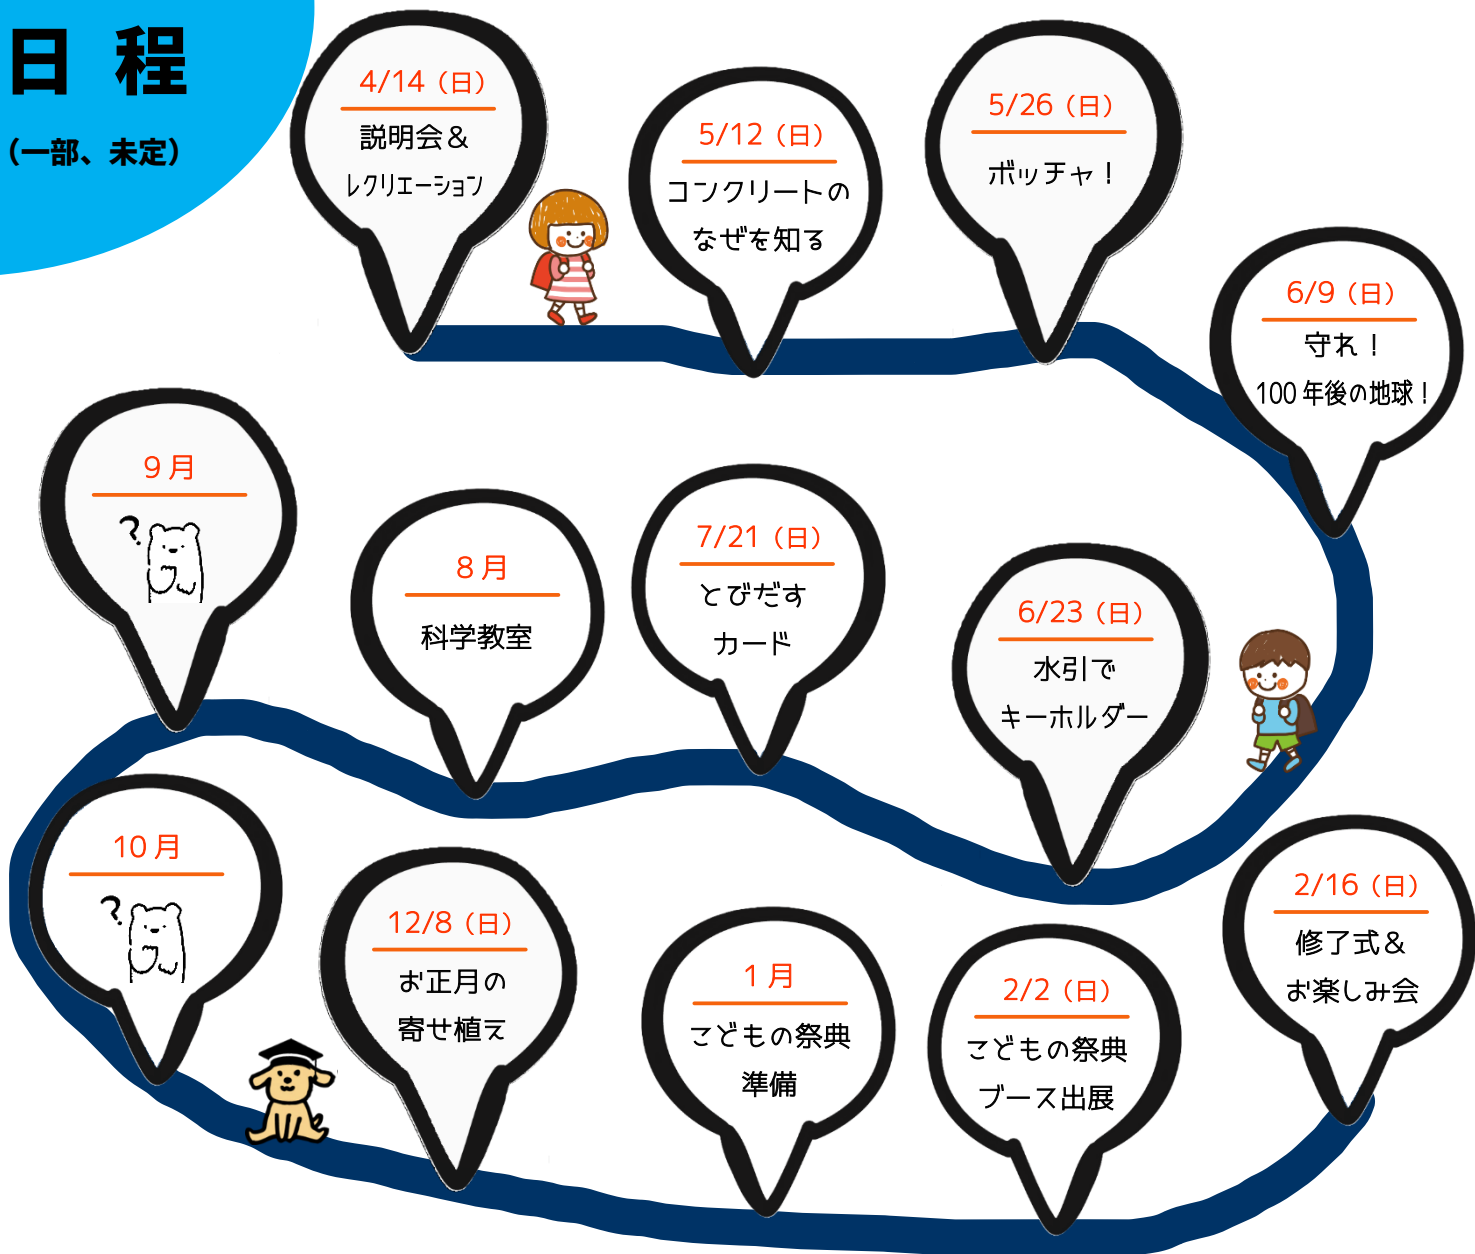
日 程

（一部、未定）

4/14（日）

説明会＆

レクリエーション

5/12（日）

コンクリートの

なぜを知る

5/26（日）

ボッチャ！

6/9（日）

守れ！

100年後の地球！

9月

?

8月

科学教室

7/21（日）

とびだす

カード

6/23（日）

水引で

キーホルダー

10月

?

12/8（日）

お正月の

寄せ植え

1月

こどもの祭典

準備

2/2（日）

こどもの祭典

ブース出展

2/16（日）

修了式＆

お楽しみ会